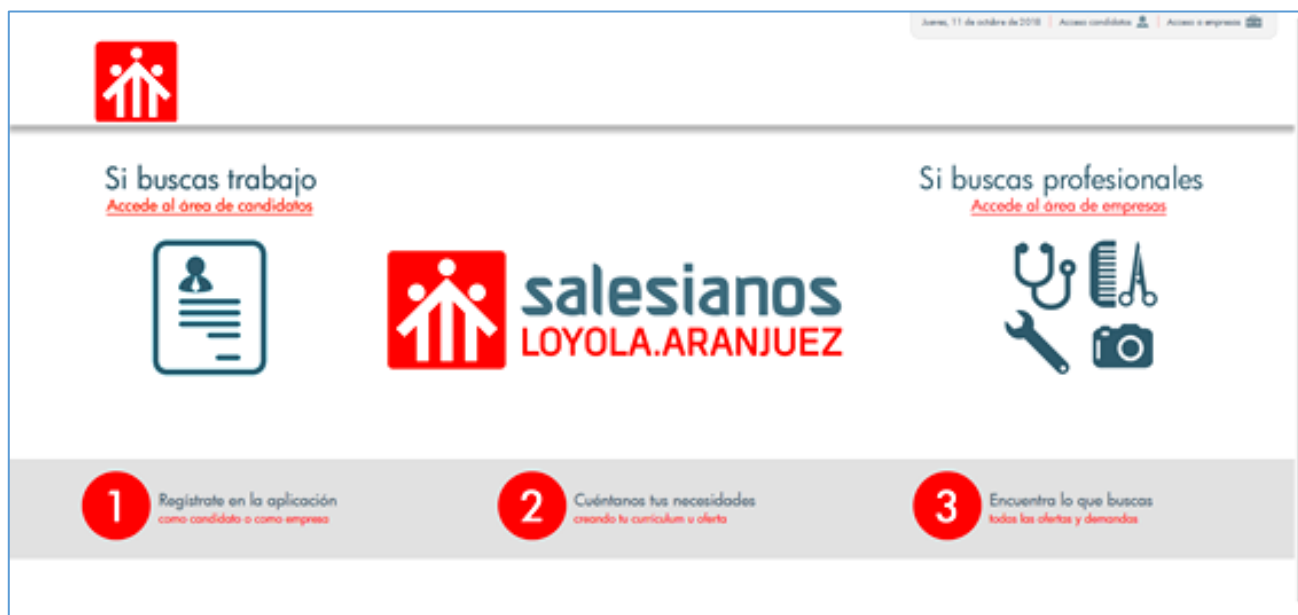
Jueves, 11 de octubre de 2018 | Acceso candidatos | Acceso a empresas

Si buscas trabajo
Accede al área de candidatos

salesianos
LOYOLA.ARANJUEZ

Si buscas profesionales
Accede al área de empresas

1 Regístrate en la aplicación
como candidato o como empresa

2 Cuéntanos tus necesidades
creando tu currículum u oferta

3 Encuentra lo que buscas
todas las ofertas y demandas